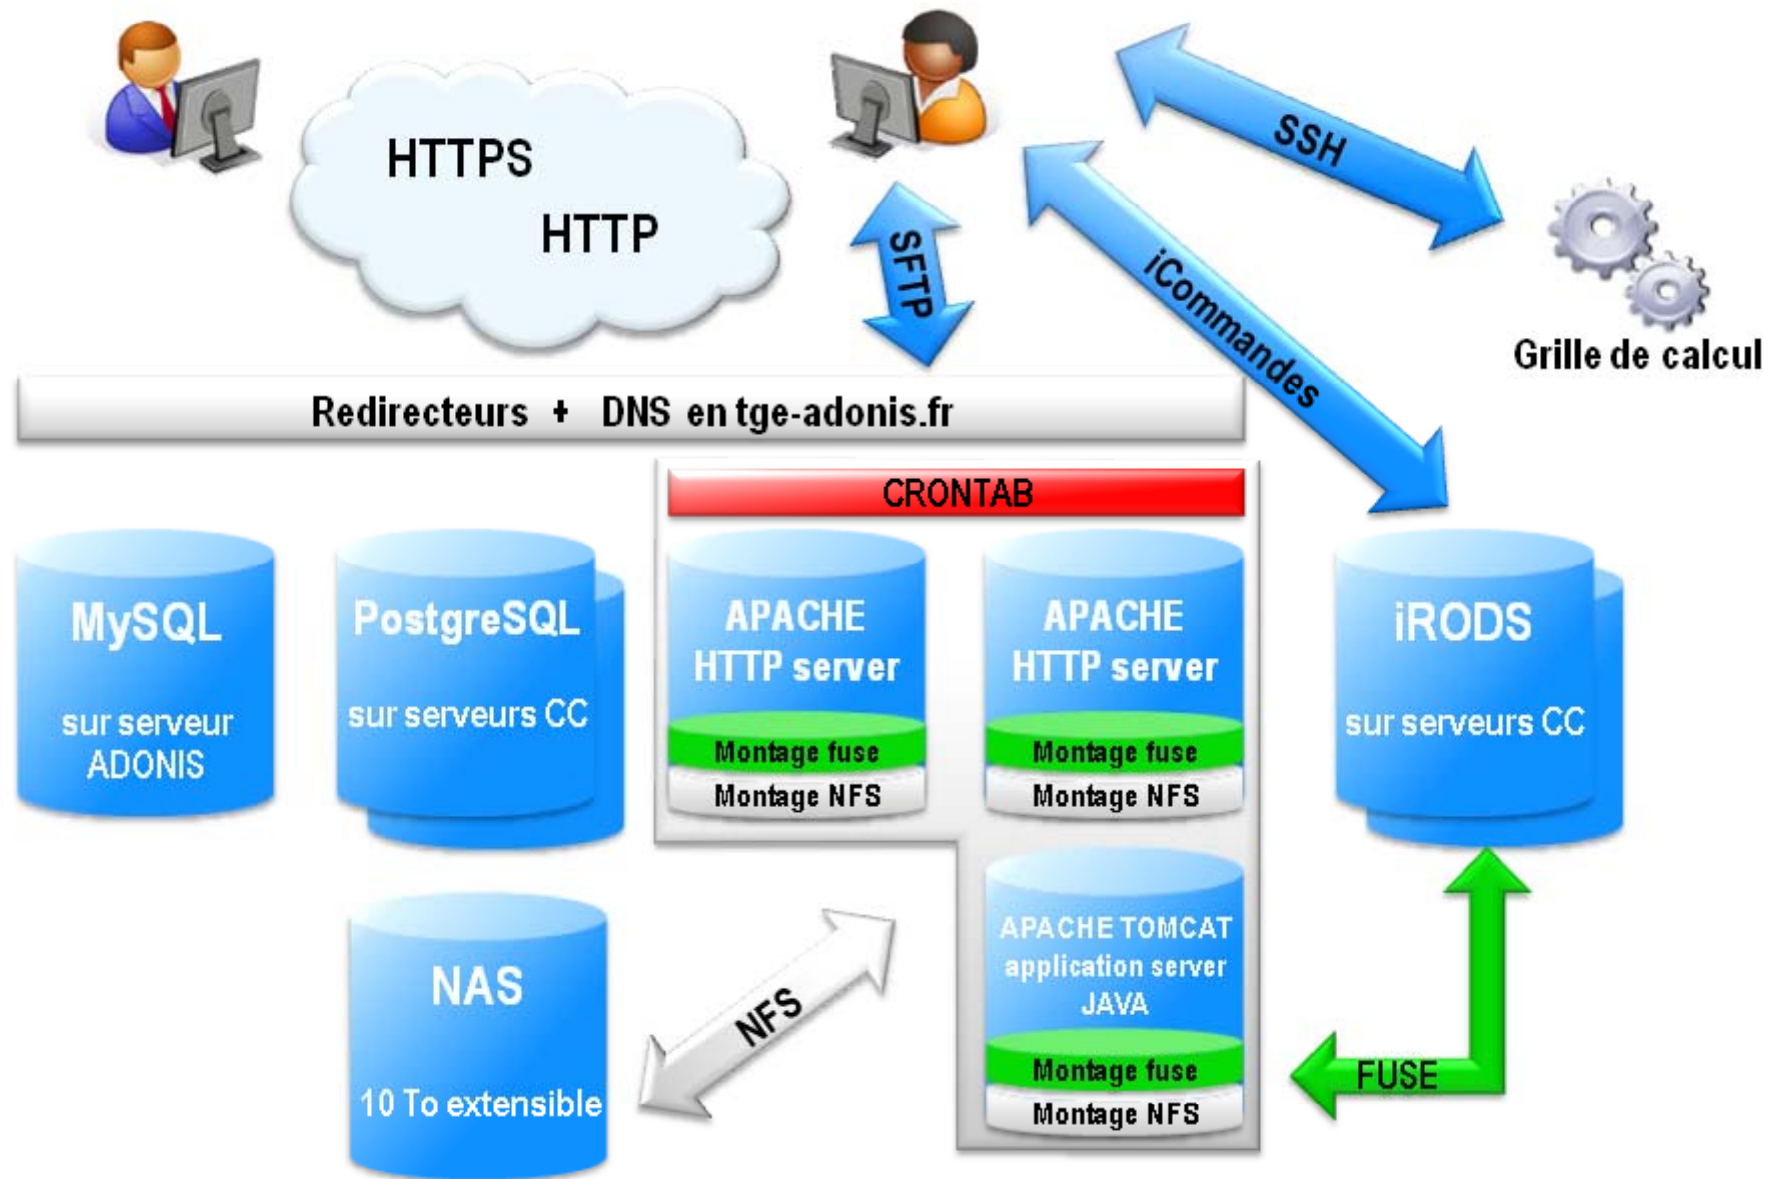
HTTPS
HTTP

SFTP

SSH

iCommandes

Grille de calcul

Redirecteurs + DNS en tge-adonis.fr

CRONTAB

MySQL
sur serveur ADONIS

PostgreSQL
sur serveurs CC

APACHE HTTP server
Montage fuse
Montage NFS

APACHE HTTP server
Montage fuse
Montage NFS

iRODS
sur serveurs CC

NAS
10 To extensible

NFS

APACHE TOMCAT application server JAVA
Montage fuse
Montage NFS

FUSE